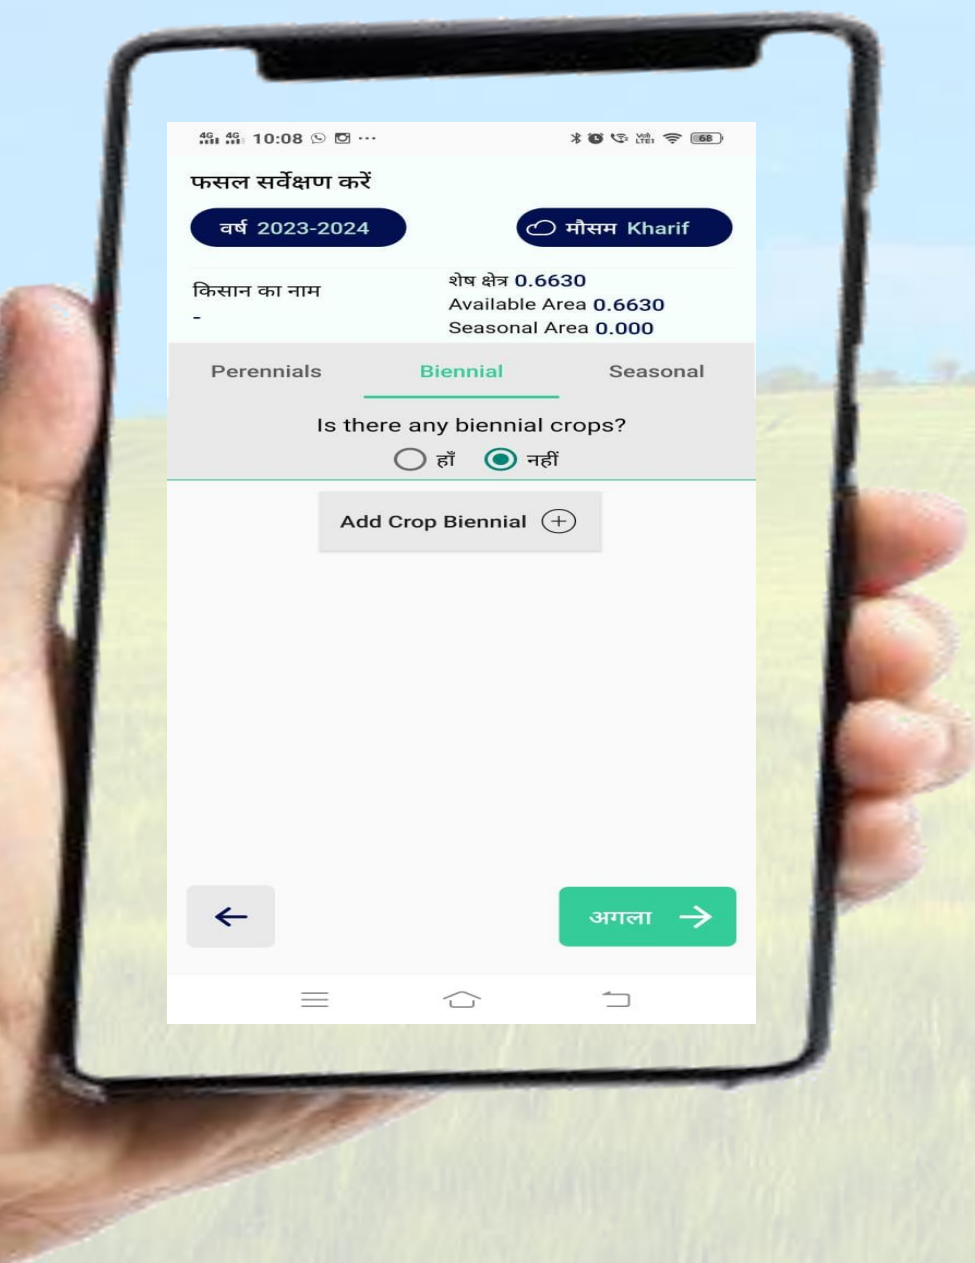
4G 4G 10:08 ···

68

फसल सर्वेक्षण करें

वर्ष 2023-2024

मौसम Kharif

किसान का नाम
-

शेष क्षेत्र 0.6630
Available Area 0.6630
Seasonal Area 0.000

Perennials

Biennial

Seasonal

Is there any biennial crops?

हाँ

नहीं

Add Crop Biennial

अगला